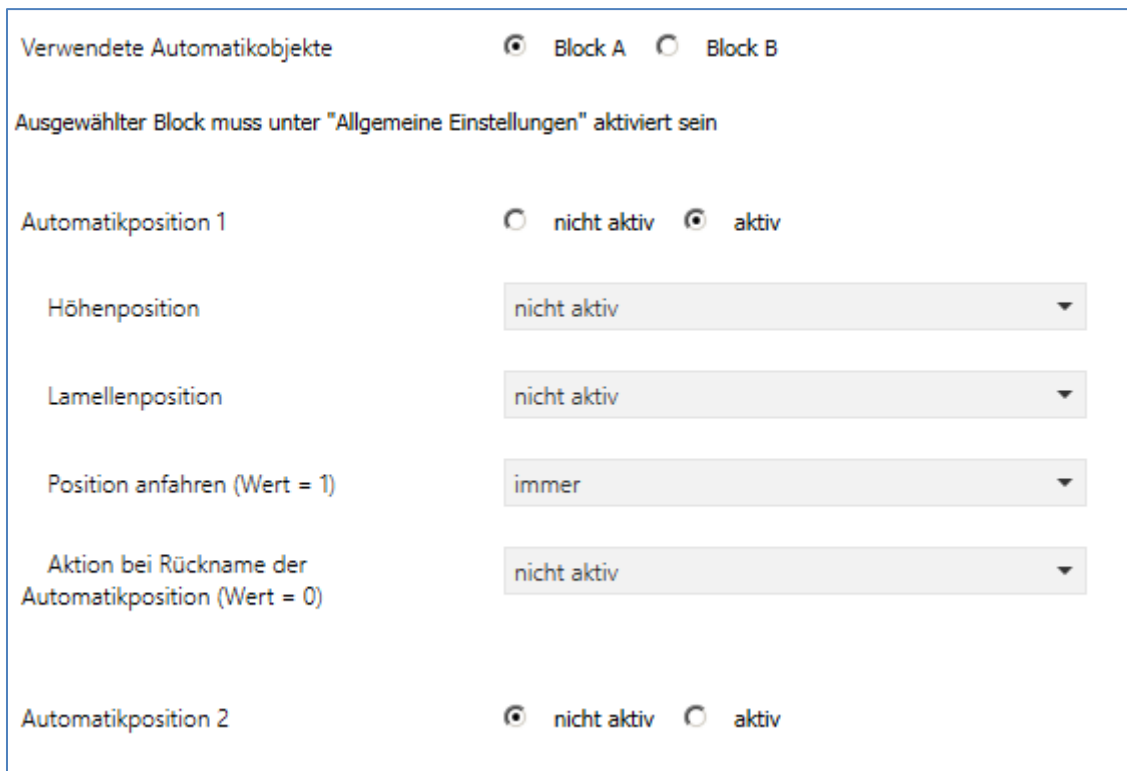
Verwendete Automatikobjekte Block A Block B

Ausgewählter Block muss unter "Allgemeine Einstellungen" aktiviert sein

Automatikposition 1 nicht aktiv aktiv

Höhenposition nicht aktiv

Lamellenposition nicht aktiv

Position anfahren (Wert = 1) immer

Aktion bei Rückname der Automatikposition (Wert = 0) nicht aktiv

Automatikposition 2 nicht aktiv aktiv